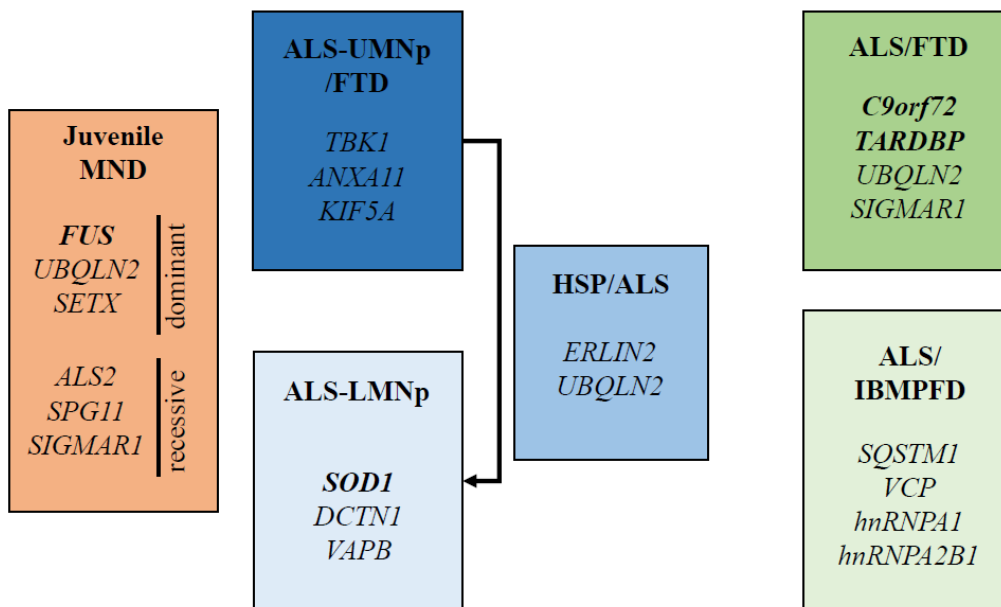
Juvenile MND

FUS
UBQLN2
SETX

dominant

ALS2
SPG11
SIGMAR1

recessive

ALS-UMNp /FTD

TBK1
ANXA11
KIF5A

ALS-LMNp

SOD1
DCTN1
VAPB

HSP/ALS

ERLIN2
UBQLN2

ALS/FTD

C9orf72
TARDBP
UBQLN2
SIGMAR1

ALS/ IBMPFD

SQSTM1
VCP
hnRNPA1
hnRNPA2B1